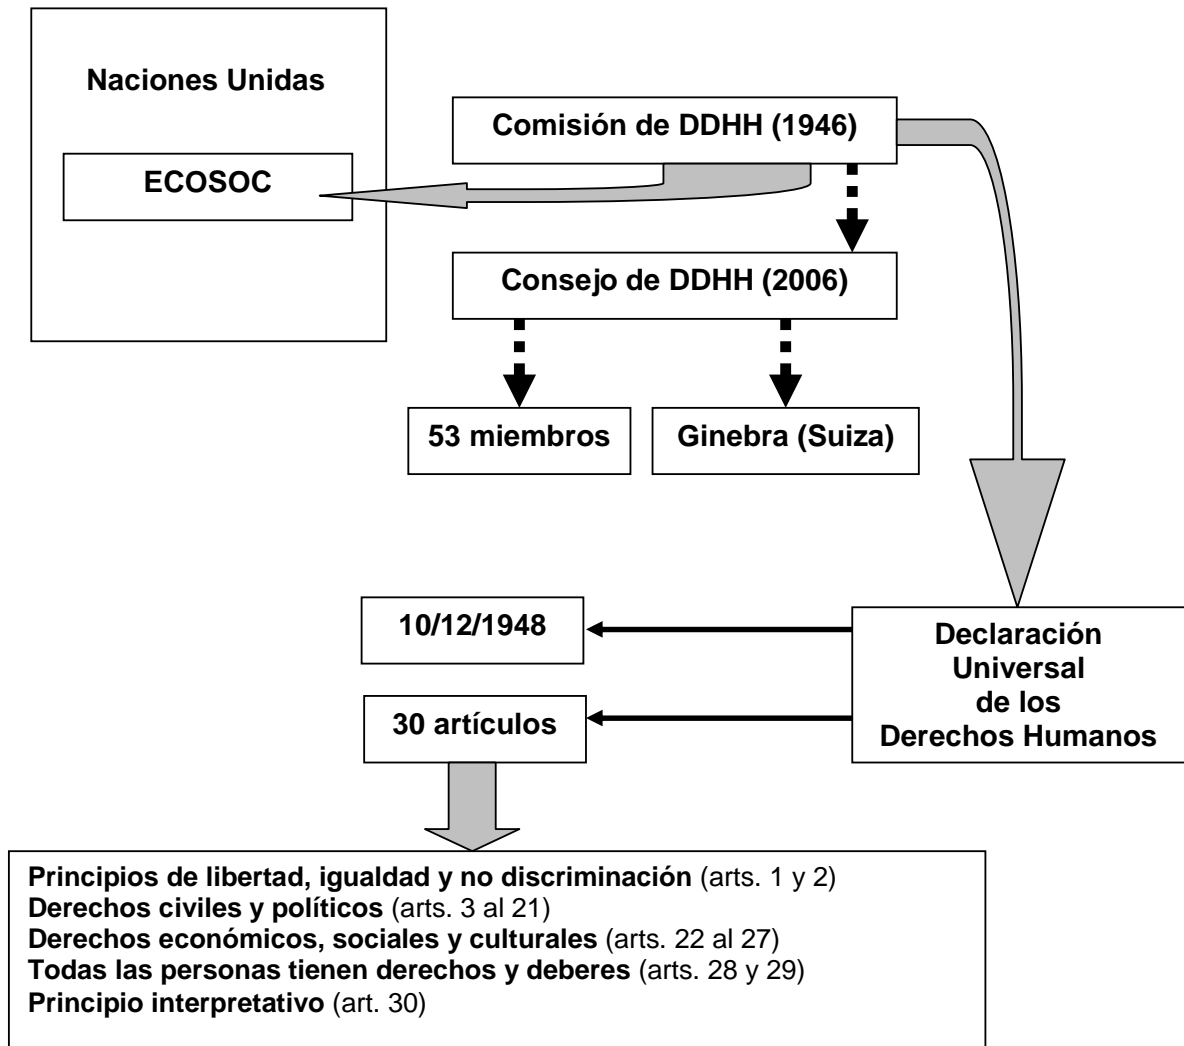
Naciones Unidas

ECOSOC

Comisión de DDHH (1946)

Consejo de DDHH (2006)

53 miembros

Ginebra (Suiza)

10/12/1948

30 artículos

Declaración Universal de los Derechos Humanos

**Principios de libertad, igualdad y no discriminación** (arts. 1 y 2)
**Derechos civiles y políticos** (arts. 3 al 21)
**Derechos económicos, sociales y culturales** (arts. 22 al 27)
**Todas las personas tienen derechos y deberes** (arts. 28 y 29)
**Principio interpretativo** (art. 30)